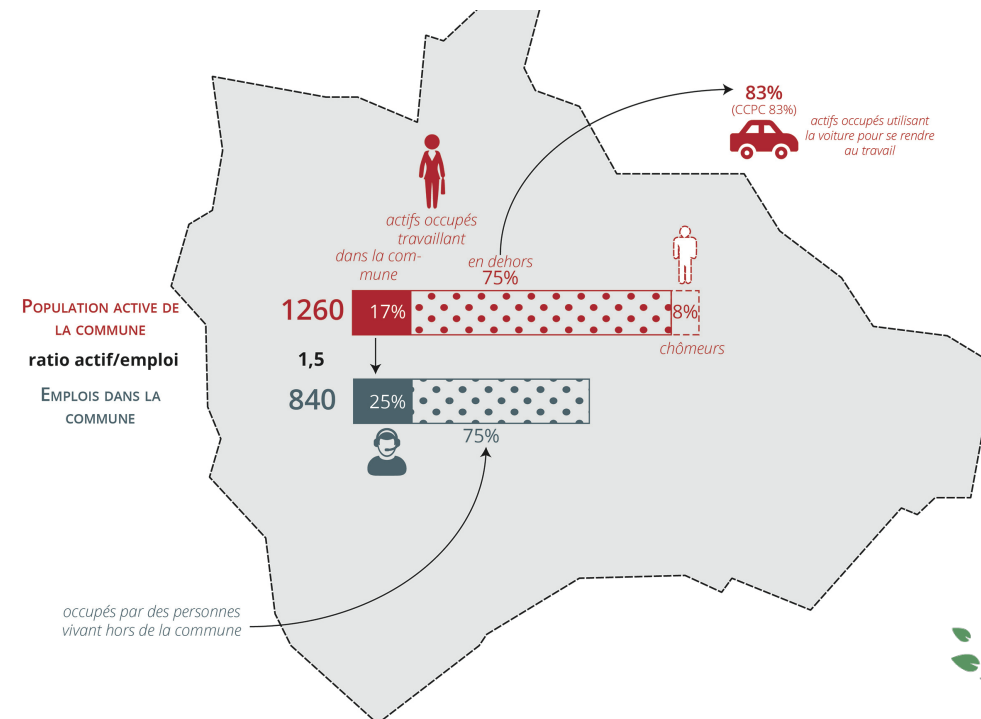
83%
(CCPC 83%)
actifs occupés utilisant la voiture pour se rendre au travail

actifs occupés travaillant

dans la commune

en dehors
75%

Population active de la commune
1260
17%
8%
chômeurs

ratio actif/emploi
1,5

Emplois dans la commune
840
25%
75%

occupés par des personnes vivant hors de la commune